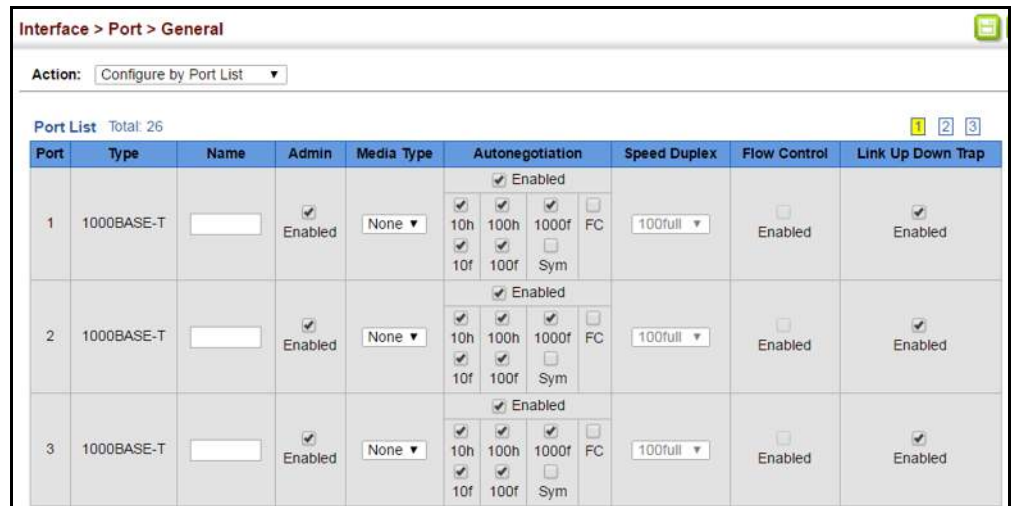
Interface > Port > General

Action: Configure by Port List ▼

Port List Total: 26

1 2 3

| Port | Type | Name | Admin | Media Type | Autonegotiation | Speed Duplex | Flow Control | Link Up Down Trap |
|---|---|---|---|---|---|---|---|---|
| 1 | 1000BASE-T | | Enabled | None ▼ | Enabled 10h 100h 1000f FC 10f 100f Sym | 100full ▼ | Enabled | Enabled |
| 2 | 1000BASE-T | | Enabled | None ▼ | Enabled 10h 100h 1000f FC 10f 100f Sym | 100full ▼ | Enabled | Enabled |
| 3 | 1000BASE-T | | Enabled | None ▼ | Enabled 10h 100h 1000f FC 10f 100f Sym | 100full ▼ | Enabled | Enabled |